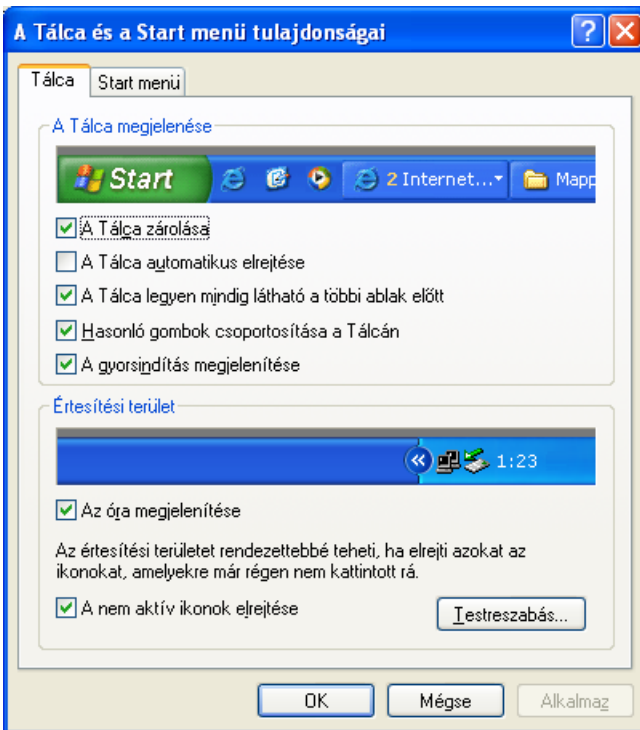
A Tálca és a Start menü tulajdonságai

Tálca | Start menü

A Tálca megjelenése

Start

2 Internet...

Mapp

A Tálca zárolása

A Tálca automatikus elrejtése

A Tálca legyen mindig látható a többi ablak előtt

Hasonló gombok csoportosítása a Tálcán

A gyorsindítás megjelenítése

Értesítési terület

1:23

Az óra megjelenítése

Az értesítési területet rendezettebbé teheti, ha elrejti azokat az ikonokat, amelyekre már régen nem kattintott rá.

A nem aktív ikonok elrejtése

Testreszabás...

OK

Mégse

Alkalmaz